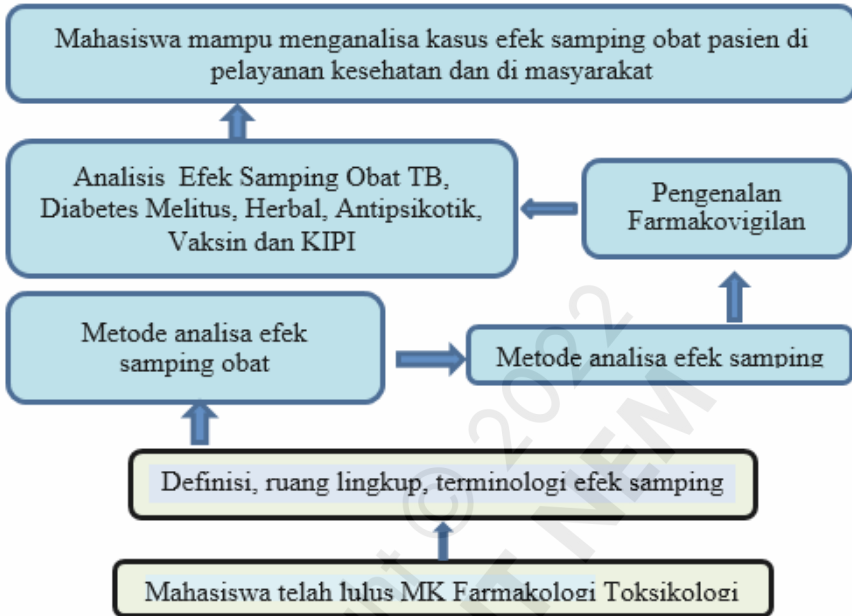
Mahasiswa mampu menganalisa kasus efek samping obat pasien di pelayanan kesehatan dan di masyarakat

Analisis Efek Samping Obat TB, Diabetes Melitus, Herbal, Antipsikotik, Vaksin dan KIPI

Pengenalan Farmakovigilan

Metode analisa efek samping obat

Metode analisa efek samping

Definisi, ruang lingkup, terminologi efek samping

Mahasiswa telah lulus MK Farmakologi Toksikologi

© 2022 NEM